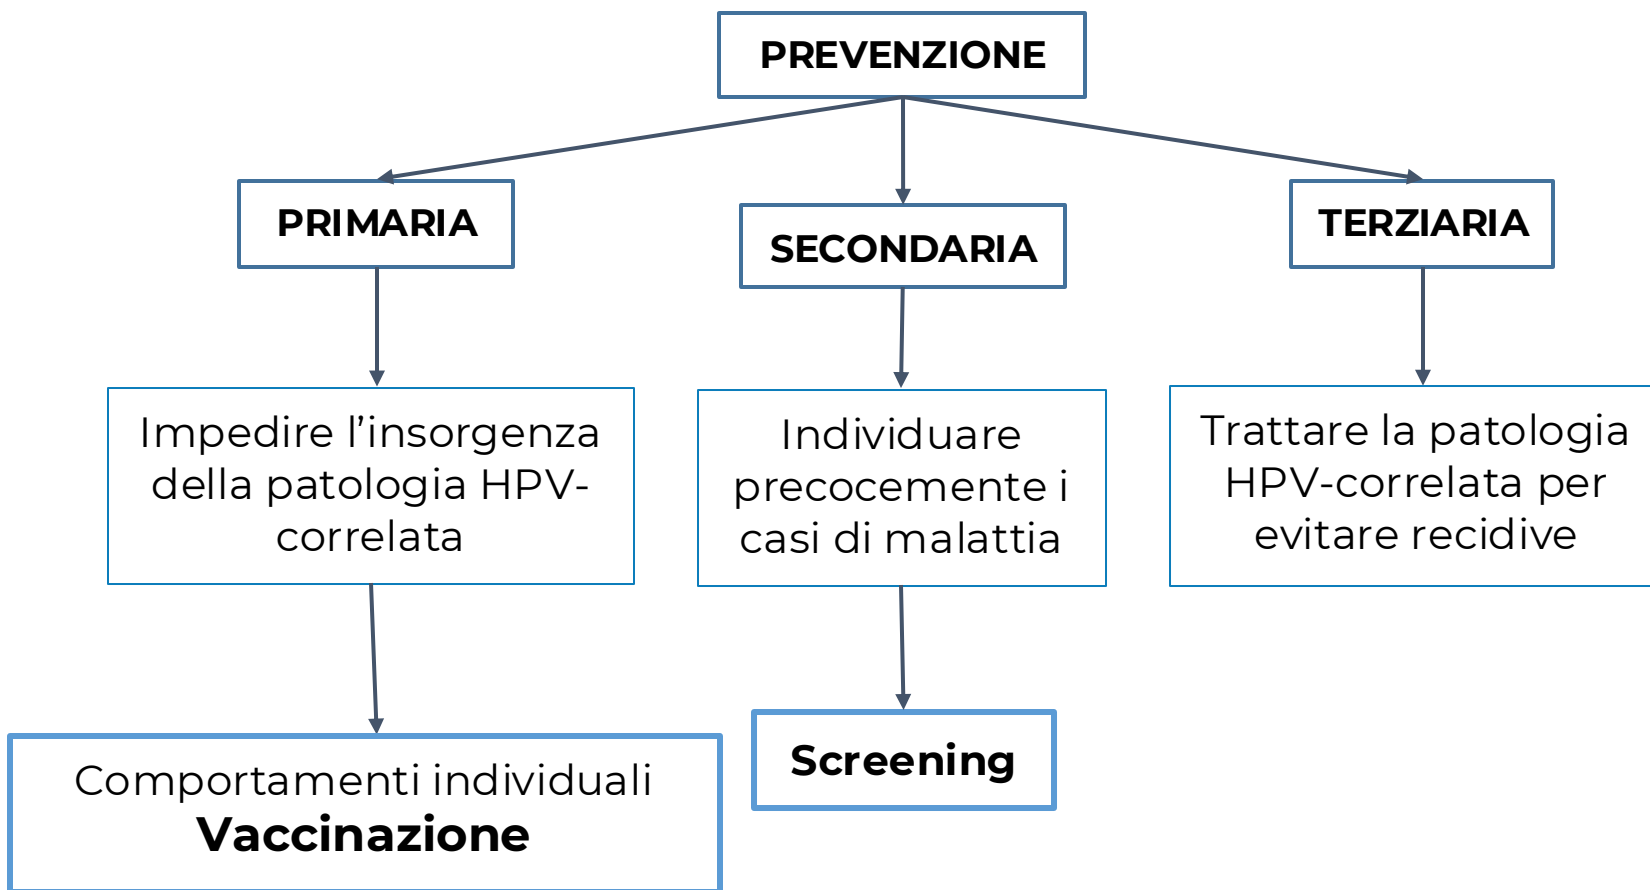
PREVENZIONE

PRIMARIA

SECONDARIA

TERZIARIA

Impedire l’insorgenza della patologia HPV-correlata

Individuare precocemente i casi di malattia

Trattare la patologia HPV-correlata per evitare recidive

Comportamenti individuali
**Vaccinazione**

**Screening**